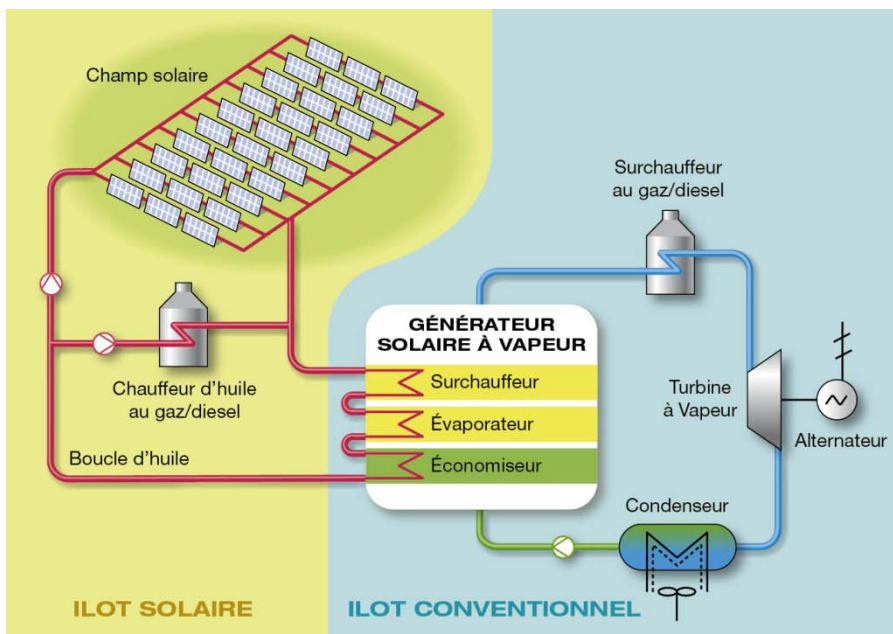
Champ solaire

Surchauffeur au gaz/diesel

GÉNÉRATEUR SOLAIRE À VAPEUR

Surchauffeur

Évaporateur

Économiseur

Chauffeur d'huile au gaz/diesel

Boucle d'huile

Turbine à Vapeur

Alternateur

Condenseur

ILOT SOLAIRE

ILOT CONVENTIONNEL